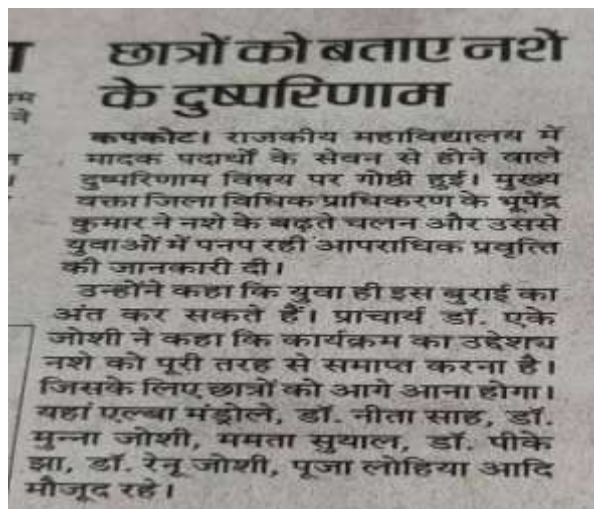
छात्रों को बताए नशे के दुष्परिणाम

कपकोट। राजकीय महाविद्यालय में मादक पदार्थों के सेवन से होने वाले दुष्परिणाम विषय पर गोष्ठी हुई। मुख्य वक्ता जिला विधिक प्राधिकरण के भूपेंद्र कुमार ने नशे के बढ़ते चलन और उससे युवाओं में पनप रही आपराधिक प्रवृत्ति की जानकारी दी।

उन्होंने कहा कि युवा ही इस बुराई का अंत कर सकते हैं। प्राचार्य डॉ. एके जोशी ने कहा कि कार्यक्रम का उद्देश्य नशे को पूरी तरह से समाप्त करना है। जिसके लिए छात्रों को आगे आना होगा। यहां एल्बा मंड्रोले, डॉ. नीता साह, डॉ. मुन्ना जोशी, ममता सुयाल, डॉ. पीके झा, डॉ. रेनू जोशी, पूजा लोहिया आदि मौजूद रहे।